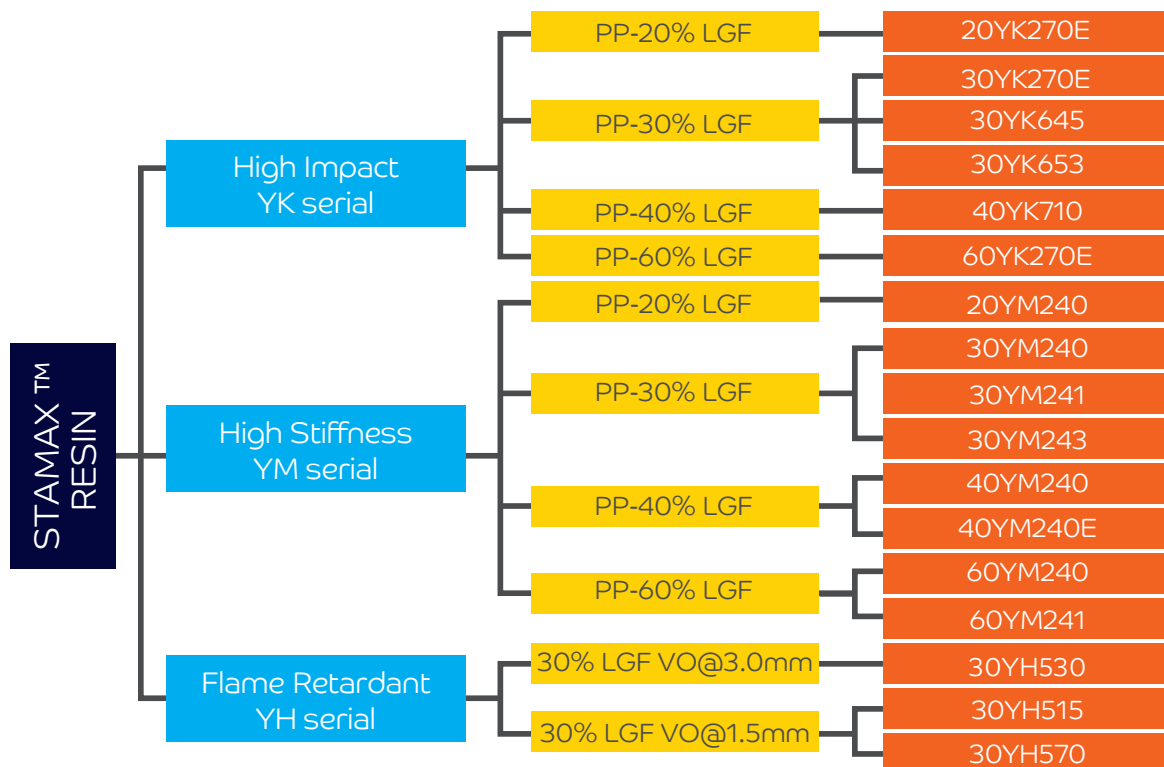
STAMAX ™ RESIN

High Impact YK serial

PP-20% LGF
20YK270E

PP-30% LGF
30YK270E
30YK645
30YK653

PP-40% LGF
40YK710

PP-60% LGF
60YK270E

High Stiffness YM serial

PP-20% LGF
20YM240

PP-30% LGF
30YM240
30YM241
30YM243

PP-40% LGF
40YM240
40YM240E

PP-60% LGF
60YM240
60YM241

Flame Retardant YH serial

30% LGF VO@3.0mm
30YH530

30% LGF VO@1.5mm
30YH515
30YH570